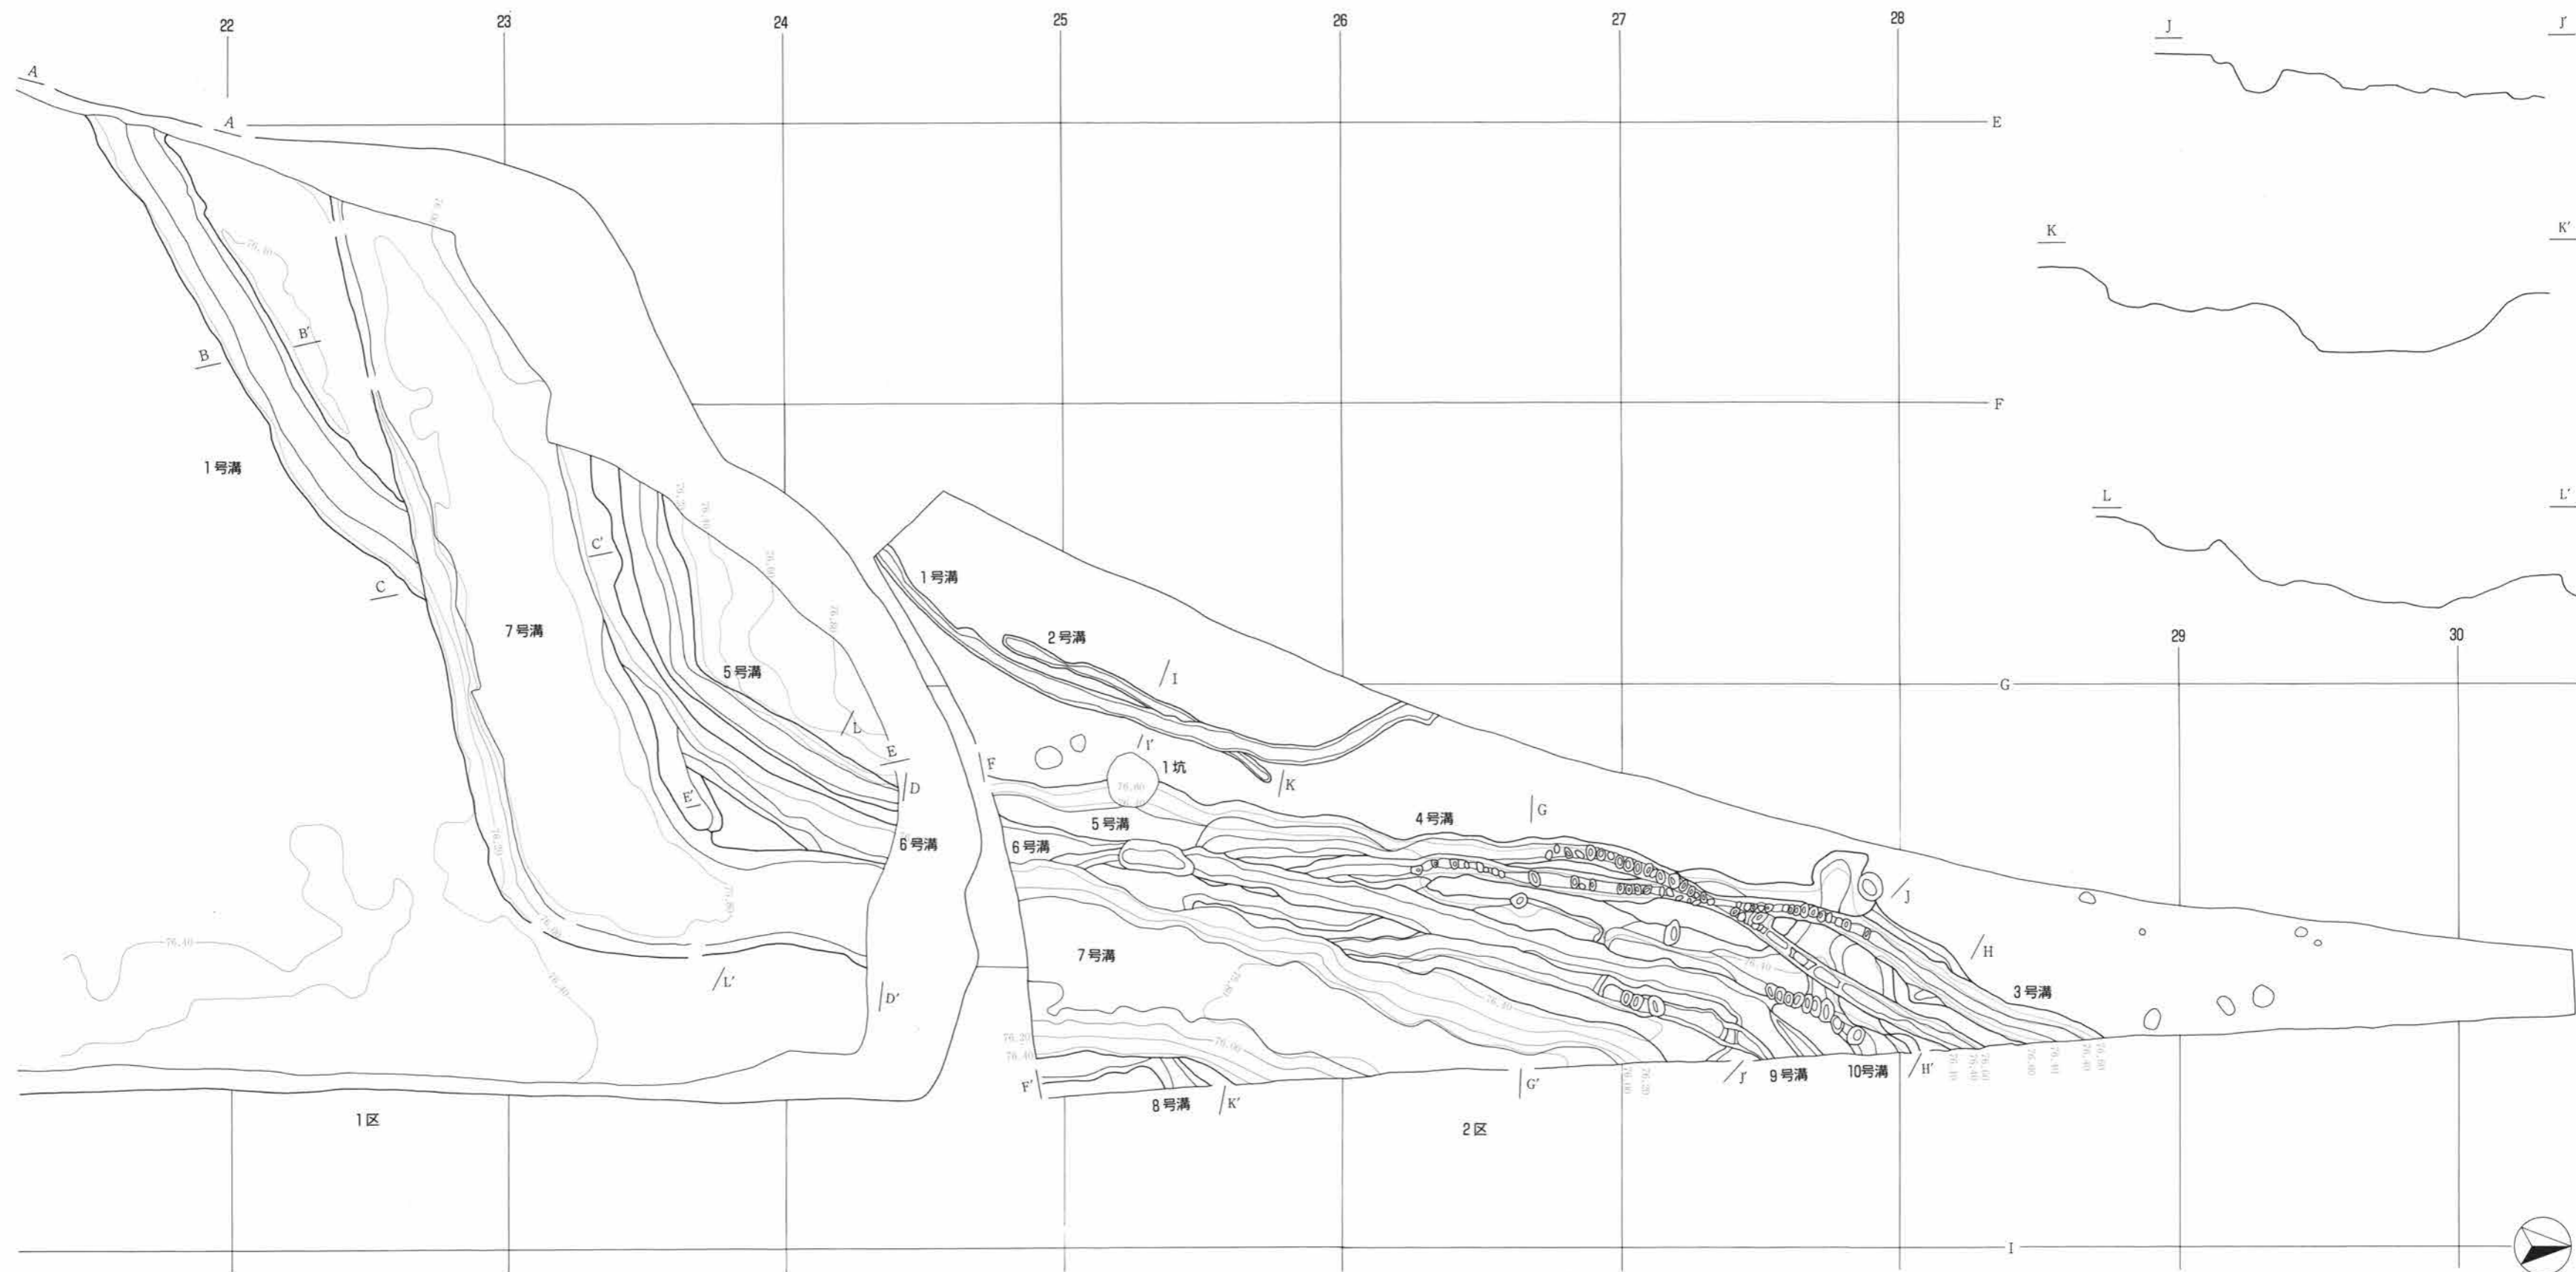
22
23
24
25
26
27
28
29
30
E
F
G
I
A
A
B
B'
C
C'
D
D'
E
E'
F
F'
G
G'
H
H'
I
I'
J
J'
K
K'
L
L'
J
J'
K
K'
L
L'
1号溝
7号溝
5号溝
6号溝
1号溝
2号溝
1坑
5号溝
6号溝
4号溝
7号溝
3号溝
8号溝
9号溝
10号溝
1区
2区
76.40
76.20
76.00
76.60